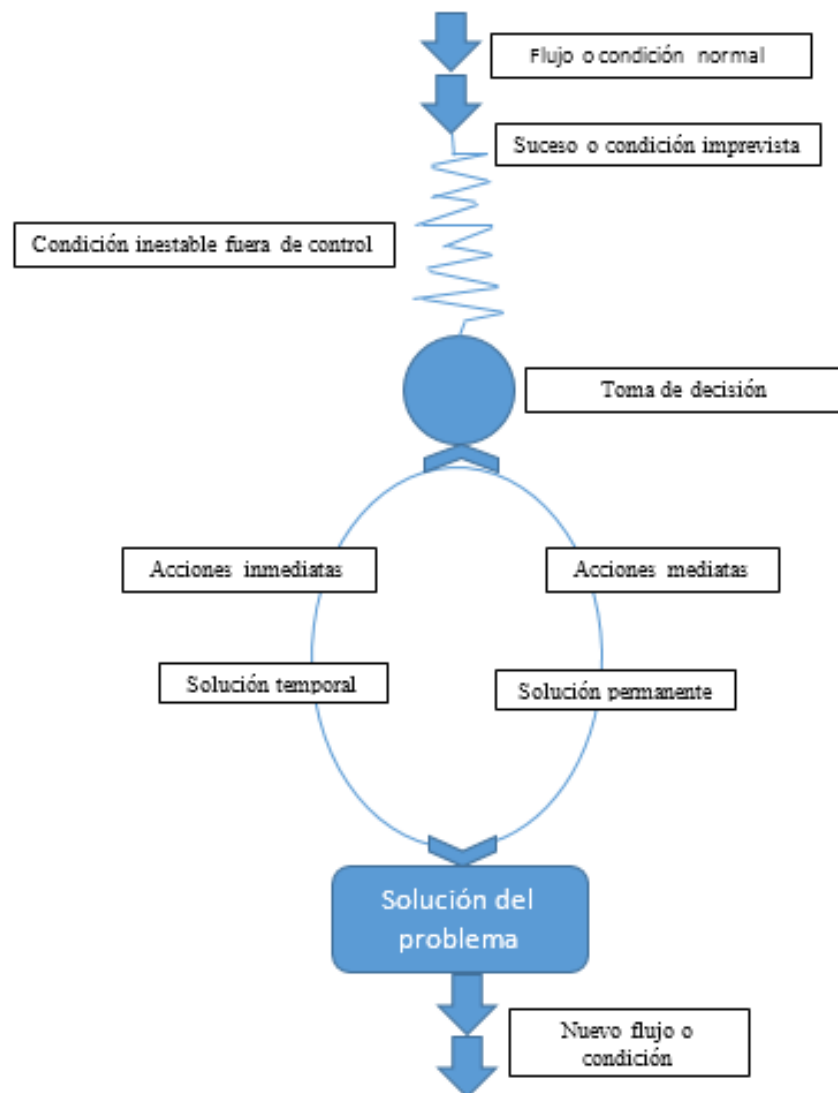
Flujo o condición normal

Suceso o condición imprevista

Condición inestable fuera de control

Toma de decisión

Acciones inmediatas

Acciones mediatas

Solución temporal

Solución permanente

Solución del problema

Nuevo flujo o condición